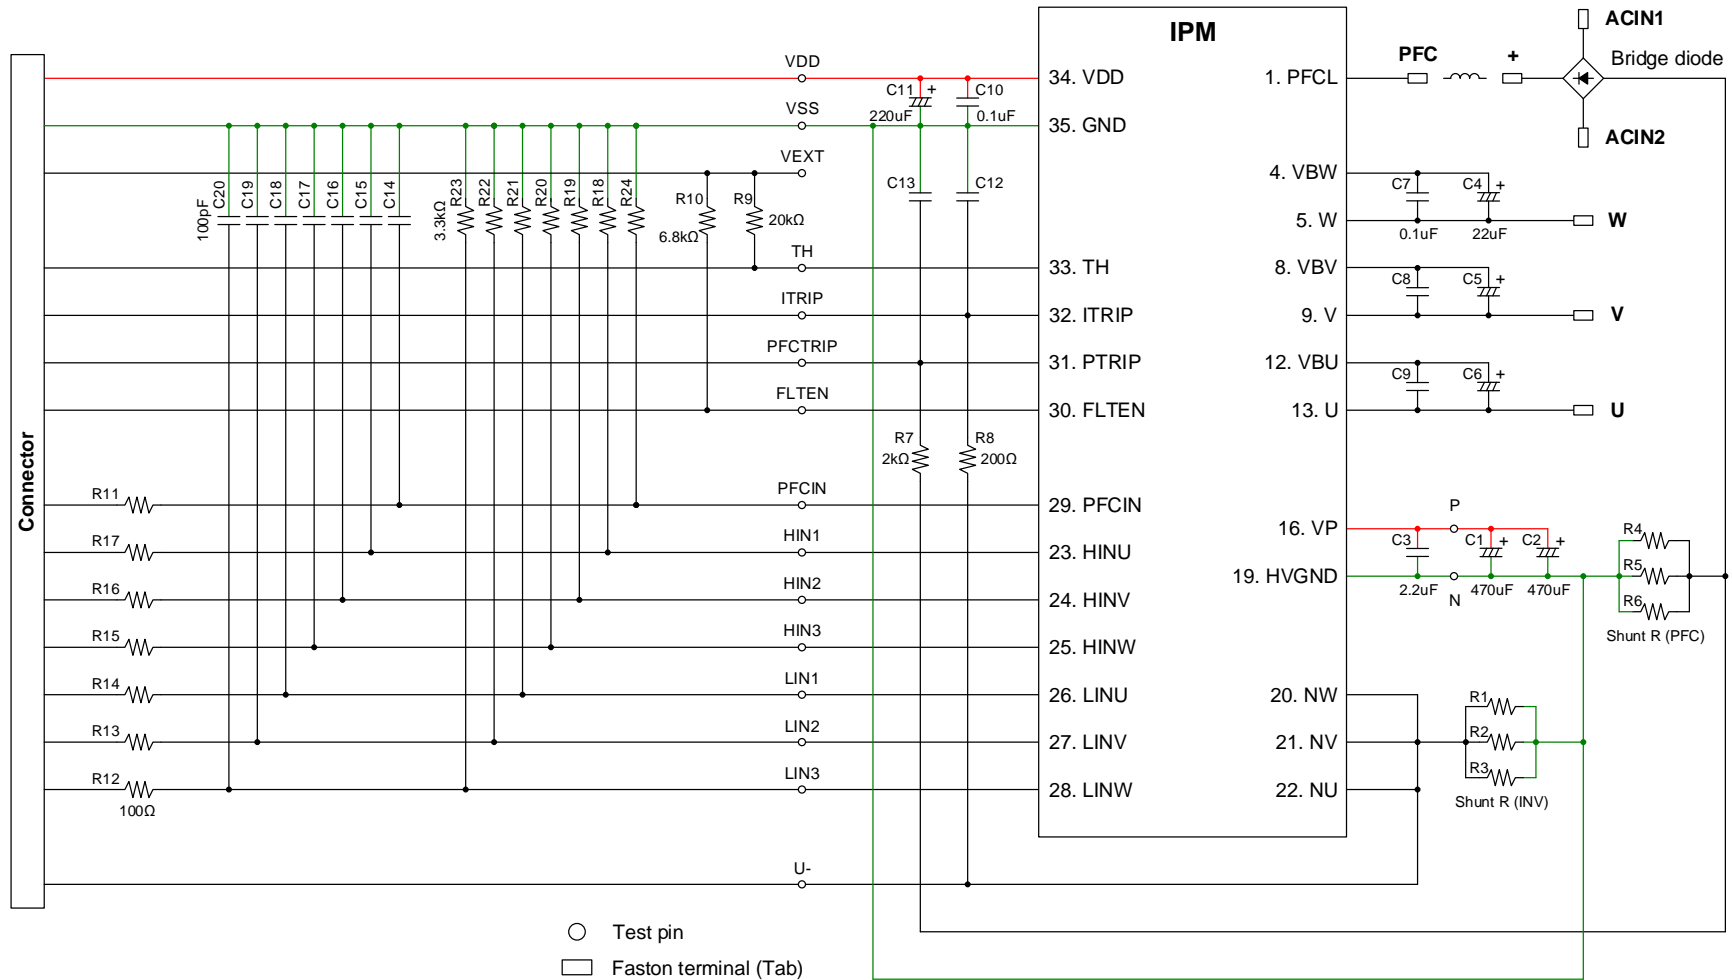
IPM

ACIN1
PFC
+
Bridge diode
ACIN2

Connector

VDD
VSS
VEXT
TH
ITRIP
PFCTRIP
FLTEN
PFCIN
HIN1
HIN2
HIN3
LIN1
LIN2
LIN3
U-

C11 +
220uF
C10
0.1uF
C13
C12
R7
2kΩ
R8
200Ω

C20
100pF
C19
C18
C17
C16
C15
C14
R23
3.3kΩ
R22
R21
R20
R19
R18
R24
R10
6.8kΩ
R9
20kΩ

R11
R17
R16
R15
R14
R13
R12
100Ω

34. VDD
35. GND
33. TH
32. ITRIP
31. PTRIP
30. FLTEN
29. PFCIN
23. HINU
24. HINV
25. HINW
26. LINU
27. LINV
28. LINW

1. PFCL
4. VBW
5. W
8. VBV
9. V
12. VBU
13. U
16. VP
19. HVGND
20. NW
21. NV
22. NU

C7
C4 +
0.1uF
22uF
W
C8
C5 +
V
C9
C6 +
U

P
C3
C1 +
C2 +
2.2uF
N
470uF
470uF

R4
R5
R6
Shunt R (PFC)

R1
R2
R3
Shunt R (INV)

Test pin
Faston terminal (Tab)